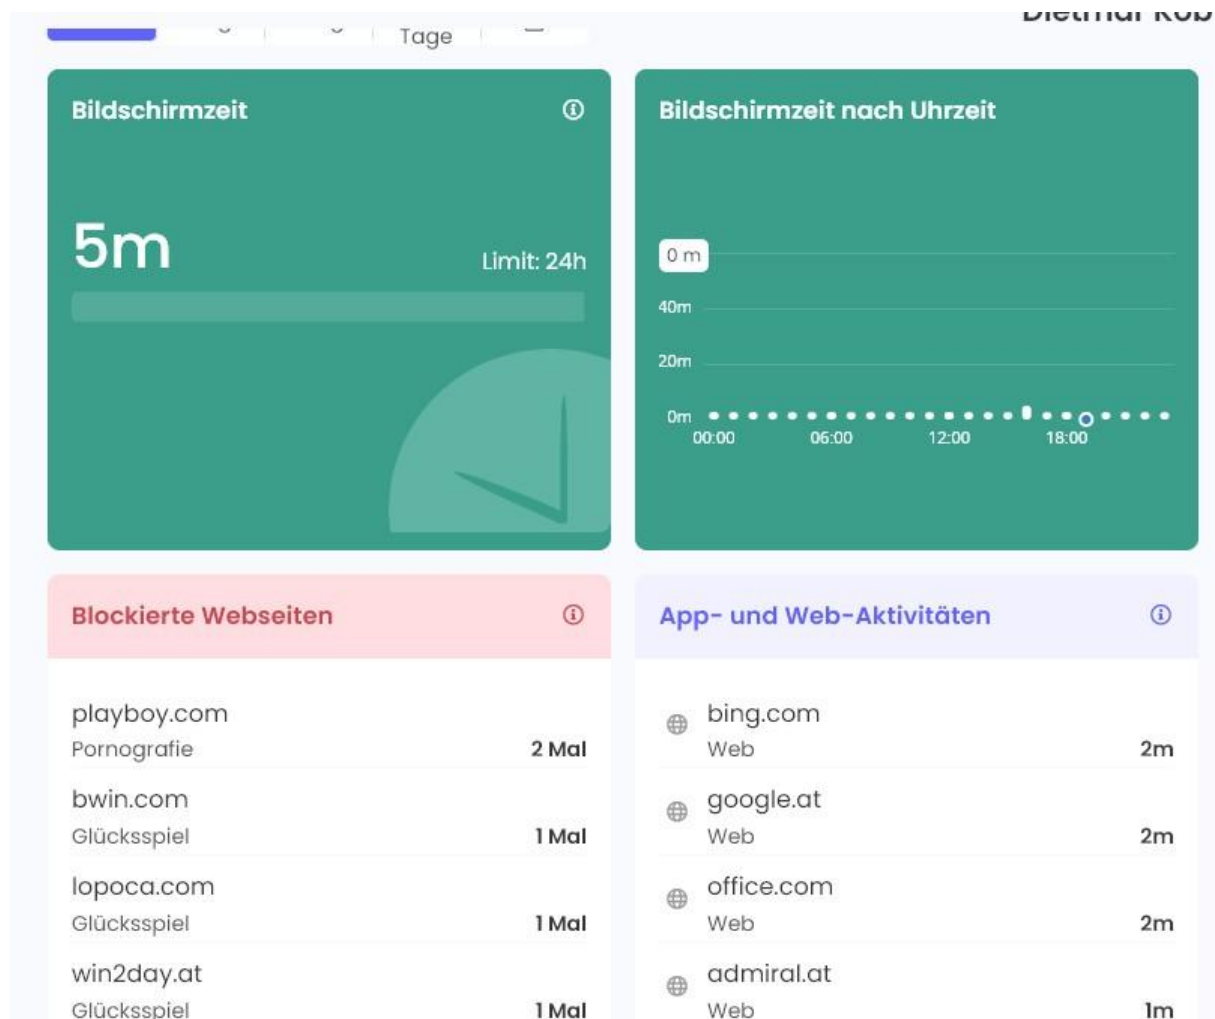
Tage

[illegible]

Bildschirmzeit

5m

Limit: 24h

Bildschirmzeit nach Uhrzeit

0 m

40m

20m

0m

00:00 06:00 12:00 18:00

Blockierte Webseiten

playboy.com
Pornografie 2 Mal

bwin.com
Glücksspiel 1 Mal

lopoca.com
Glücksspiel 1 Mal

win2day.at
Glücksspiel 1 Mal

App- und Web-Aktivitäten

bing.com
Web 2m

google.at
Web 2m

office.com
Web 2m

admiral.at
Web 1m